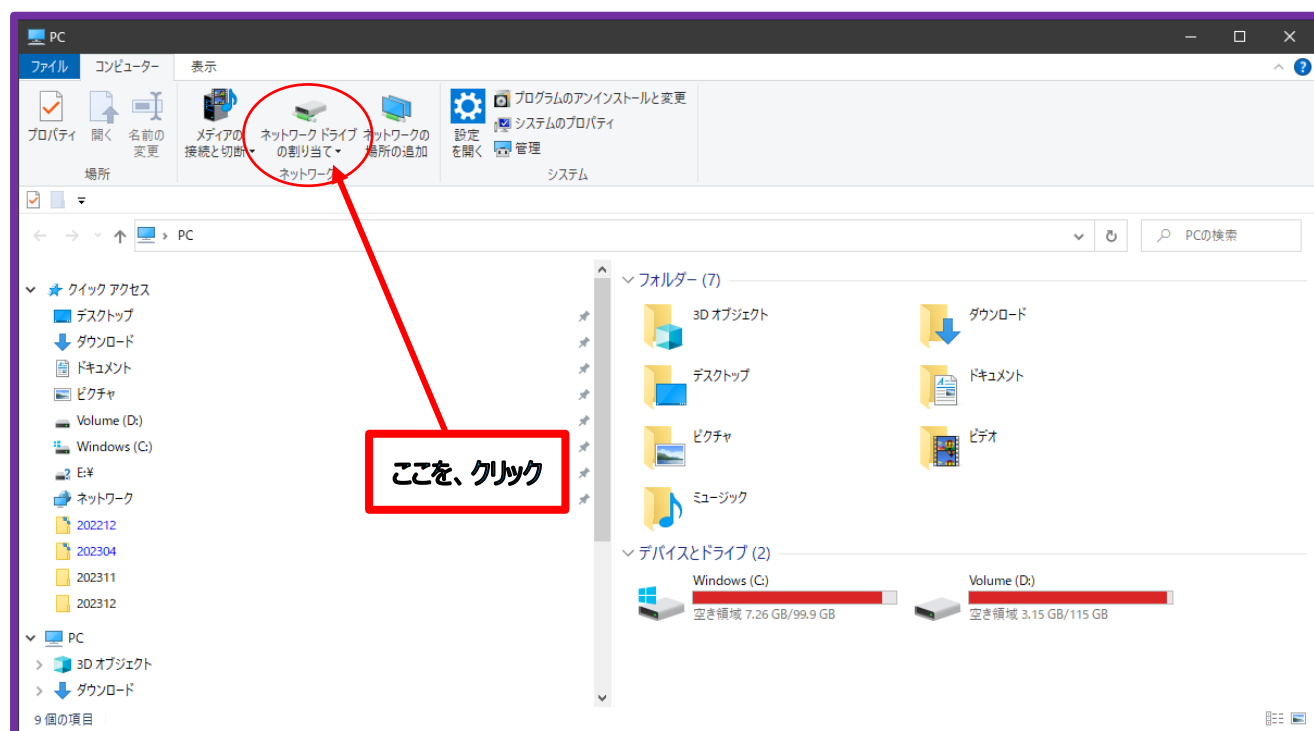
PC

ファイル コンピューター 表示

プロパティ 開く 名前の変更
場所

メディアの接続と切断 ネットワーク ドライブの割り当て ネットワークの場所の追加
ネットワーク

設定を開く プログラムのアンインストールと変更 システムのプロパティ 管理
システム

PC

PCの検索

クイック アクセス
デスクトップ
ダウンロード
ドキュメント
ピクチャ
Volume (D:)
Windows (C:)
E:¥
ネットワーク
202212
202304
202311
202312
PC
3D オブジェクト
ダウンロード

9 個の項目

ここを、クリック

フォルダー (7)
3D オブジェクト
ダウンロード
デスクトップ
ドキュメント
ピクチャ
ビデオ
ミュージック

デバイスとドライブ (2)
Windows (C:)
空き領域 7.26 GB/99.9 GB
Volume (D:)
空き領域 3.15 GB/115 GB